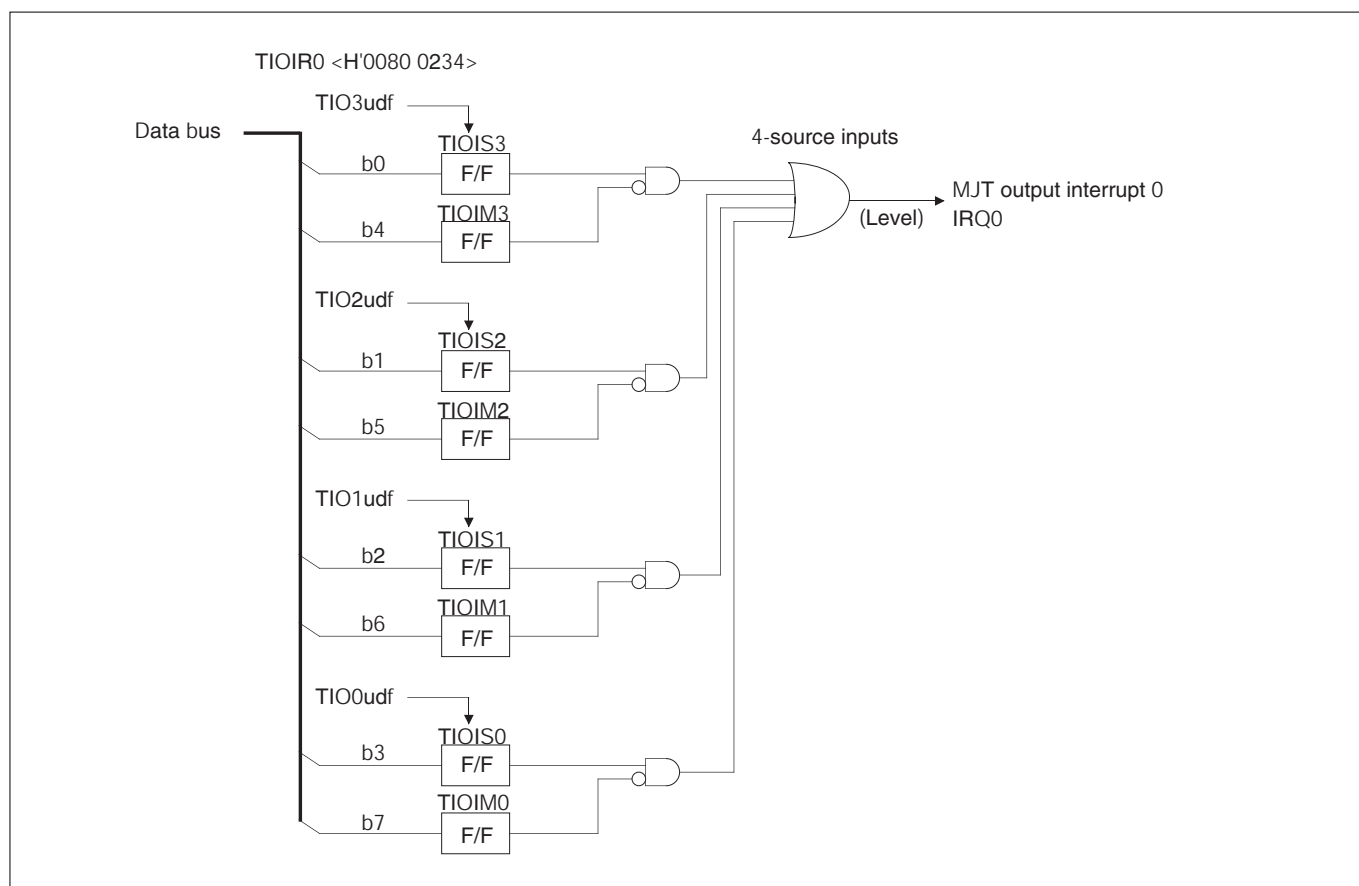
TIOIR0 <H'0080 0234>

TIO3udf

Data bus

TIOIS3

b0

F/F

TIOIM3

b4

F/F

4-source inputs

MJT output interrupt 0

(Level)

IRQ0

TIO2udf

TIOIS2

b1

F/F

TIOIM2

b5

F/F

TIO1udf

TIOIS1

b2

F/F

TIOIM1

b6

F/F

TIO0udf

TIOIS0

b3

F/F

TIOIM0

b7

F/F